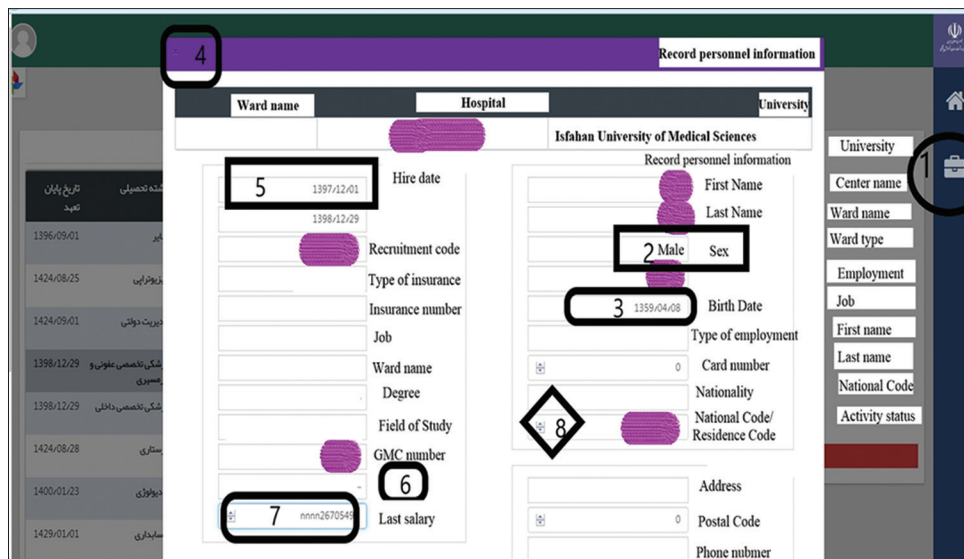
4

Record personnel information

| Ward name | Hospital | University |
|---|---|---|
| | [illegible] | Isfahan University of Medical Sciences |

5 1397/12/01 Hire date
1398/12/29
Recruitment code
Type of insurance
Insurance number
Job
Ward name
Degree
Field of Study
GMC number
6
7 nnnn2670549 Last salary

Record personnel information
First Name
Last Name
2 Male Sex
3 1359/04/08 Birth Date
Type of employment
0 Card number
Nationality
8 National Code/ Residence Code
Address
0 Postal Code
Phone nubmer

University
1
Center name
Ward name
Ward type
Employment
Job
First name
Last name
National Code
Activity status

تاریخ پایان تعهد
رشته تحصیلی
1396/09/01 سایر
1424/08/25 فیزیوتراپی
1424/09/01 مدیریت دولتی
1398/12/29 پزشکی تخصصی عفونی و گرمسیری
1398/12/29 پزشکی تخصصی داخلی
1424/08/28 پرستاری
1400/01/23 رادیولوژی
1429/01/01 حسابداری